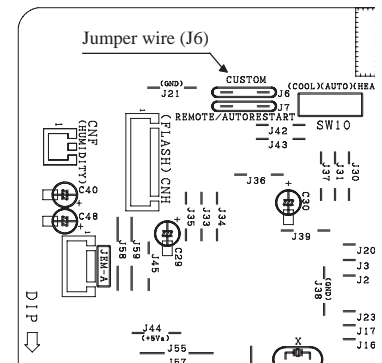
Jumper wire (J6)

(GND)
J21
CUSTOM
J6
J7
REMOTE/AUTORESTART
(COOL)(AUTO)(HEA
SW10
CNF
(HUMIDITY)
CNH
(FLASH)
J42
J43
C40
C48
J36
J37
J31
J30
J35
J33
J34
C30
C29
J39
JEM-A
J58
J59
J45
J20
J3
J2
(GND)
J38
DIP
J44
(+5Va)
J55
J57
J23
J17
J16